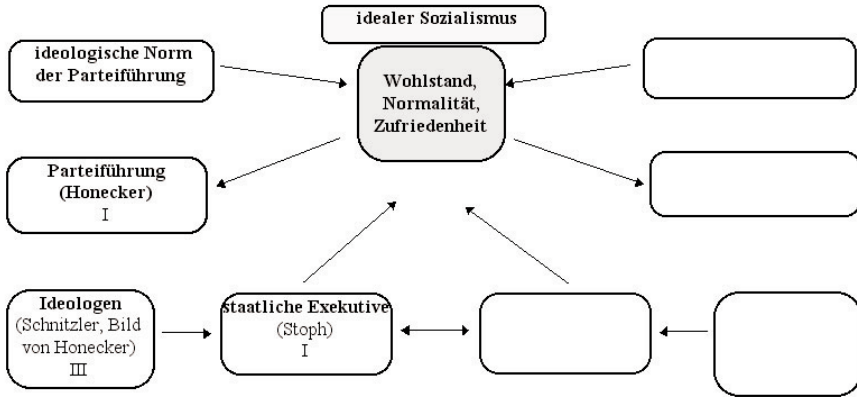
idealer Sozialismus

ideologische Norm der Parteiführung

Wohlstand, Normalität, Zufriedenheit

Parteiführung (Honecker) I

Ideologen (Schnitzler, Bild von Honecker) III

staatliche Exekutive (Stoph) I